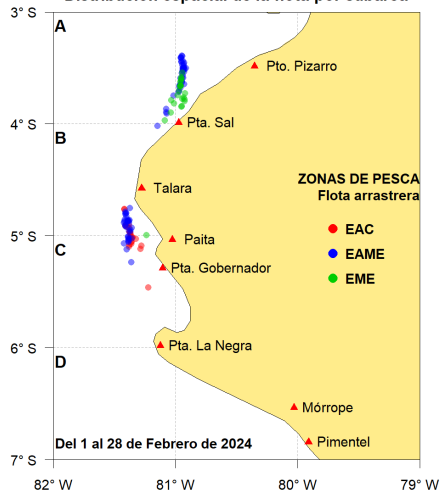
Distribución espacial de la flota por cabotaje

3° S
4° S
5° S
6° S
7° S

A
B
C
D

Pto. Pizarro
Pta. Sal
Talara
Paita
Pta. Gobernador
Pta. La Negra
Mórrope
Pimentel

ZONAS DE PESCA
Flota arrastrera
EAC
EAME
EME

Del 1 al 28 de Febrero de 2024

82° W
81° W
80° W
79° W